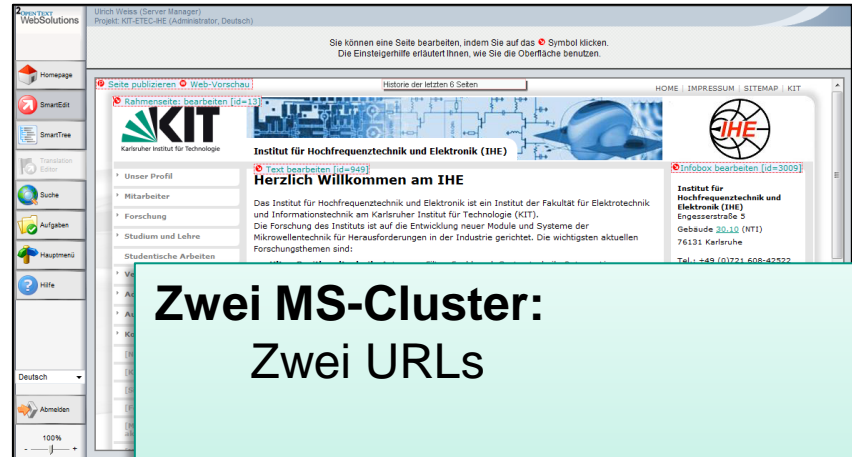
2 OPEN TEXT WebSolutions

Ulrich Weiss (Server Manager)
Projekt: KIT-ETEC-IHE (Administrator, Deutsch)

Sie können eine Seite bearbeiten, indem Sie auf das Symbol klicken.
Die Einsteigerhilfe erläutert Ihnen, wie Sie die Oberfläche benutzen.

Homepage

SmartEdit

SmartTree

Translation Editor

Suche

Aufgaben

Hauptmenü

Hilfe

Deutsch

Abmelden

100%

Seite publizieren Web-Vorschau

Historie der letzten 6 Seiten

HOME | IMPRESSUM | SITEMAP | KIT

Rahmenseite: bearbeiten [id=13]

KIT
Karlsruher Institut für Technologie

Institut für Hochfrequenztechnik und Elektronik (IHE)

IHE

Unser Profil

Mitarbeiter

Forschung

Studium und Lehre

Studentische Arbeiten

Text bearbeiten [id=949]

Herzlich Willkommen am IHE

Das Institut für Hochfrequenztechnik und Elektronik ist ein Institut der Fakultät für Elektrotechnik und Informationstechnik am Karlsruher Institut für Technologie (KIT).
Die Forschung des Instituts ist auf die Entwicklung neuer Module und Systeme der Mikrowellentechnik für Herausforderungen in der Industrie gerichtet. Die wichtigsten aktuellen Forschungsthemen sind:

Infobox bearbeiten [id=3009]

Institut für Hochfrequenztechnik und Elektronik (IHE)
Engesserstraße 5
Gebäude 30.10 (NTI)
76131 Karlsruhe

Tel.: +49 (0)721 608-42522

Zwei MS-Cluster:
Zwei URLs